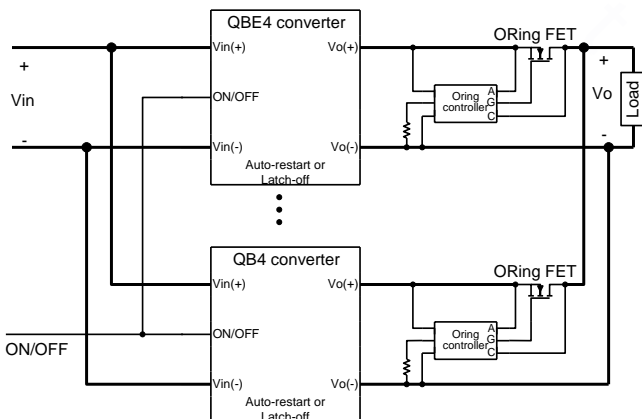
QBE4 converter

Vin(+)

Vo(+)

ORing FET

+

Vin

ON/OFF

Oring controller

A

G

C

+

Vo

Load

-

Vin(-)

Vo(-)

-

Auto-restart or Latch-off

QB4 converter

Vin(+)

Vo(+)

ORing FET

ON/OFF

ON/OFF

Oring controller

A

G

C

Vin(-)

Vo(-)

Auto-restart or Latch-off